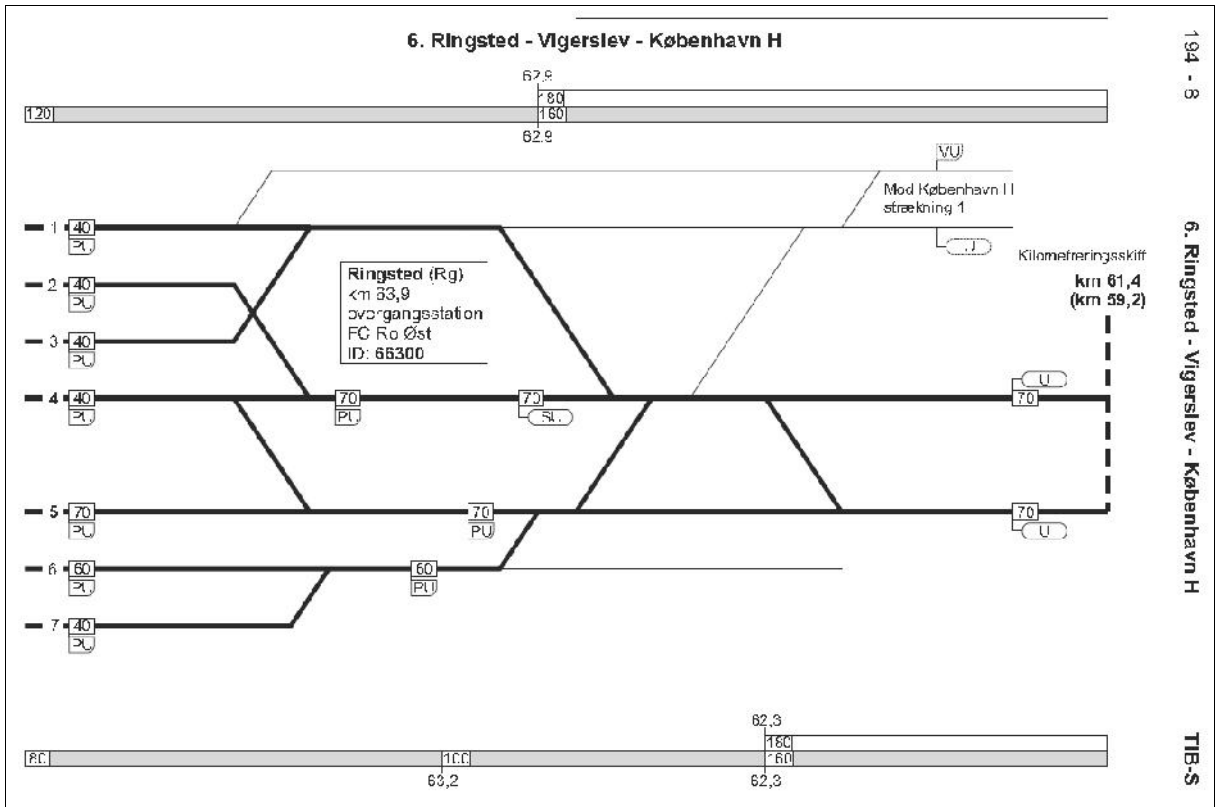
6. Ringsted - Vigerslev - København H

194 - 8

62,9
180
120
160
62,9

VU
Mod København H
strækning 1
U

1 40 PU
2 40 PU
3 40 PU
4 40 PU
5 70 PU
6 60 PU
7 40 PU

Ringsted (Rg)
km 63,9
overgangsstation
FC Ro Øst
ID: 66300

Kilometreringsskift
km 61,4
(km 59,2)

70 PU
70 SL
70 U
70 PU
70 U
60 PU

6. Ringsted - Vigerslev - København H

62,3
180
80
100
160
63,2
62,3

TIB-S